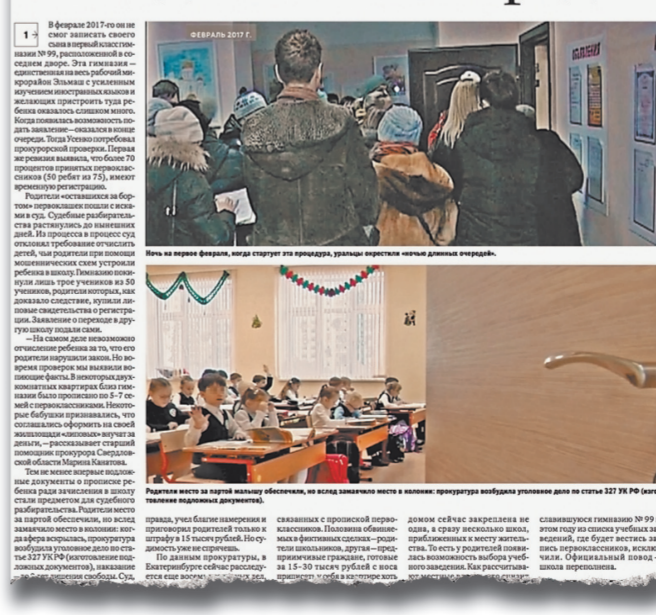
1 В феврале 2017-го он не смог записать своего сына в первый класс гимназии № 99, расположенной в соседнем дворе. Эта гимназия – единственная на весь рабочий микрорайон Эльмаш с углубленным изучением иностранных языков и желающих пристроить туда ребенка оказалось слишком много. Когда появилась возможность подать заявление – оказался в конце очереди. Тогда Устюго потребовал прокурорской проверки. Первая же ревизия выявила, что более 70 процентов принятых первоклассников (50 ребят из 75), имеют временную регистрацию.

Родители «оставшихся за бортом» первоклашек пошли с исками в суд. Судебные разбирательства растянулись до нынешних дней. Из процесса в процесс суд отклонял требование отчислить детей, чьи родители при помощи мошеннических схем устроили ребенка в школу. Гимназию покинули лишь трое учеников из 50 учеников, родители которых, как доказало следствие, купили липовые свидетельства о регистрации. Заявление о переводе в другую школу подали сами.

– На самом деле невозможно отчисление ребенка за то, что его родители нарушили закон. Но во время проверок мы выявили вопиющие факты. В некоторых двухкомнатных квартирах близ гимназии было прописано по 5–7 семей с первоклассниками. Некоторые бабушки признавались, что соглашались оформить на своей жилплощади «липовых» внучат за деньги, – рассказывает старший помощник прокурора Свердловской области Марина Канатова.

Тем не менее шумные уголовные документы о прописке ребенка ради зачисления в школу стали предметом для судебного разбирательства. Родители место за партой обеспечили, но вслед замаячило место в колонии: когда афера вскрылась, прокуратура возбудила уголовное дело по статье 327 УК РФ (изготовление подложных документов), наказание – до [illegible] лишения свободы. Суд,

ФЕВРАЛЬ 2017 Г.

Ночь на первое февраля, когда стартует эта процедура, уральцы окрестили «ночью длинных очередей»

Родители место за партой малышу обеспечили, но вслед замаячило место в колонии: прокуратура возбудила уголовное дело по статье 327 УК РФ (изготовление подложных документов).

правда, учел благие намерения и приговорил родителей только к штрафу в 15 тысяч рублей. Но судимость уже не спрячешь.

По данным прокуратуры, в Екатеринбурге сейчас расследуется еще восемь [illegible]

связанных с пропиской первоклассников. Половина обвиняемых в фиктивных сделках – родители школьников, другая – предприимчивые граждане, готовые за 15–30 тысяч рублей с носа прописать к себе в квартиру хоть

домом сейчас закреплена не одна, а сразу несколько школ, приближенных к месту жительства. То есть у родителей появилась возможность выбора учебного заведения. Как рассчитывают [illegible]

славившихся гимназию № 99 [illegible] этом году из списка учебных заведений, где будет вестись запись первоклассников, исключили. Официальный повод – школа переполнена.